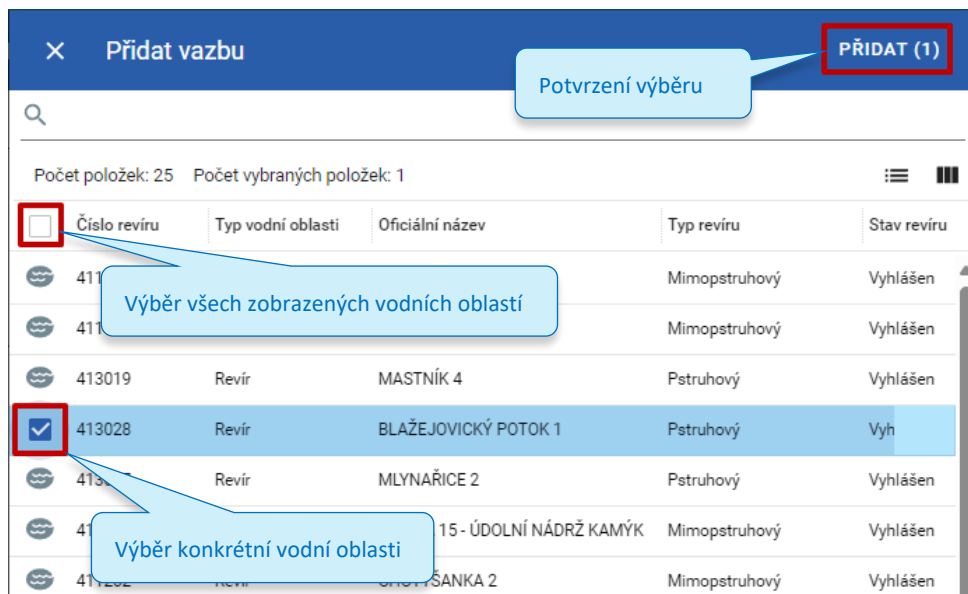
Přidat vazbu

PŘIDAT (1)

Potvrzení výběru

Počet položek: 25 Počet vybraných položek: 1

| Číslo revíru | Typ vodní oblasti | Oficiální název | Typ revíru | Stav revíru |
|---|---|---|---|---|
| 411 | | | Mimopstruhový | Vyhlášen |
| 411 | | | Mimopstruhový | Vyhlášen |
| 413019 | Revír | MASTNÍK 4 | Pstruhový | Vyhlášen |
| 413028 | Revír | BLAŽEJOVICKÝ POTOK 1 | Pstruhový | Vyh |
| 413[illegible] | Revír | MLYNAŘICE 2 | Pstruhový | Vyhlášen |
| 41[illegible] | | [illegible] 15 - ÚDOLNÍ NÁDRŽ KAMÝK | Mimopstruhový | Vyhlášen |
| 41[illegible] | Revír | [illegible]ŠANKA 2 | Mimopstruhový | Vyhlášen |

Výběr všech zobrazených vodních oblastí

Výběr konkrétní vodní oblasti